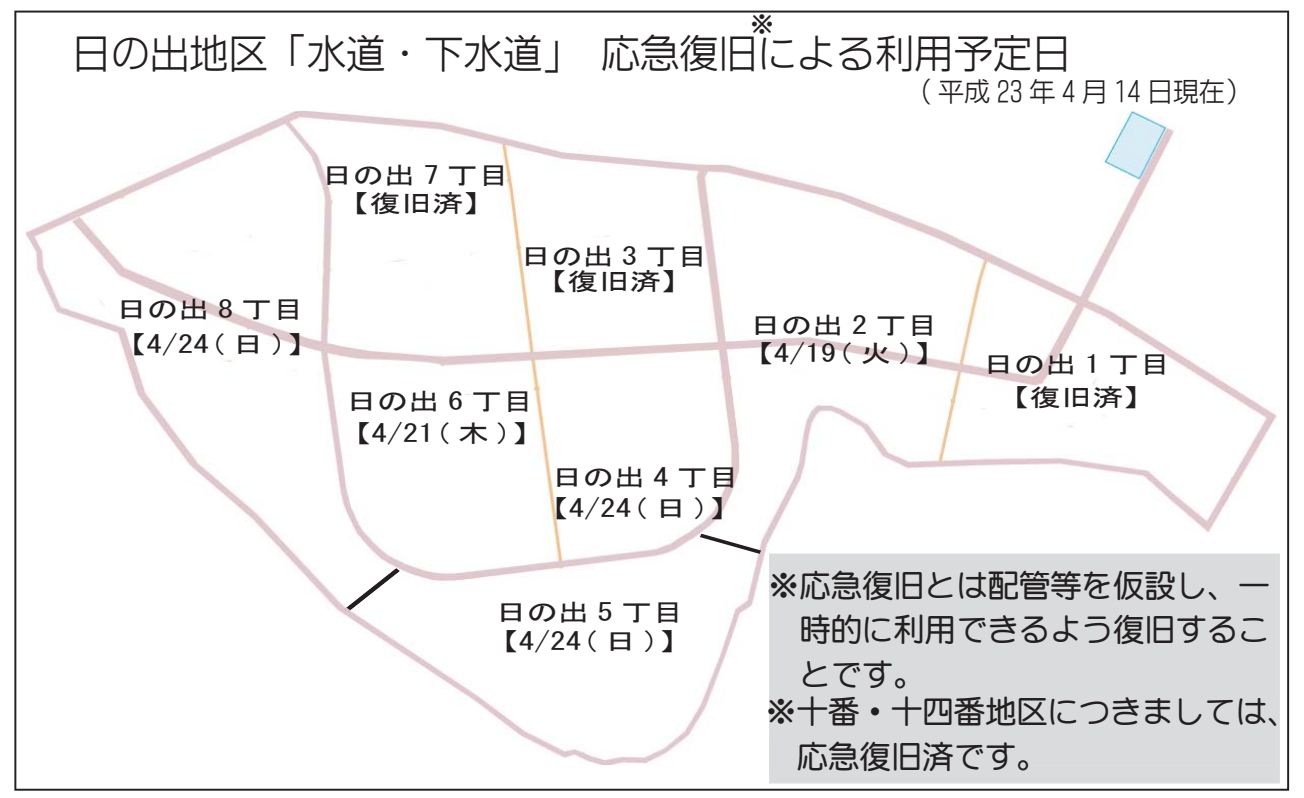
日の出地区「水道・下水道」 応急復旧※による利用予定日
（平成 23 年 4 月 14 日現在）

日の出 7 丁目
【復旧済】

日の出 3 丁目
【復旧済】

日の出 8 丁目
【4/24（日）】

日の出 2 丁目
【4/19（火）】

日の出 1 丁目
【復旧済】

日の出 6 丁目
【4/21（木）】

日の出 4 丁目
【4/24（日）】

日の出 5 丁目
【4/24（日）】

※応急復旧とは配管等を仮設し、一時的に利用できるよう復旧することです。
※十番・十四番地区につきましては、応急復旧済です。